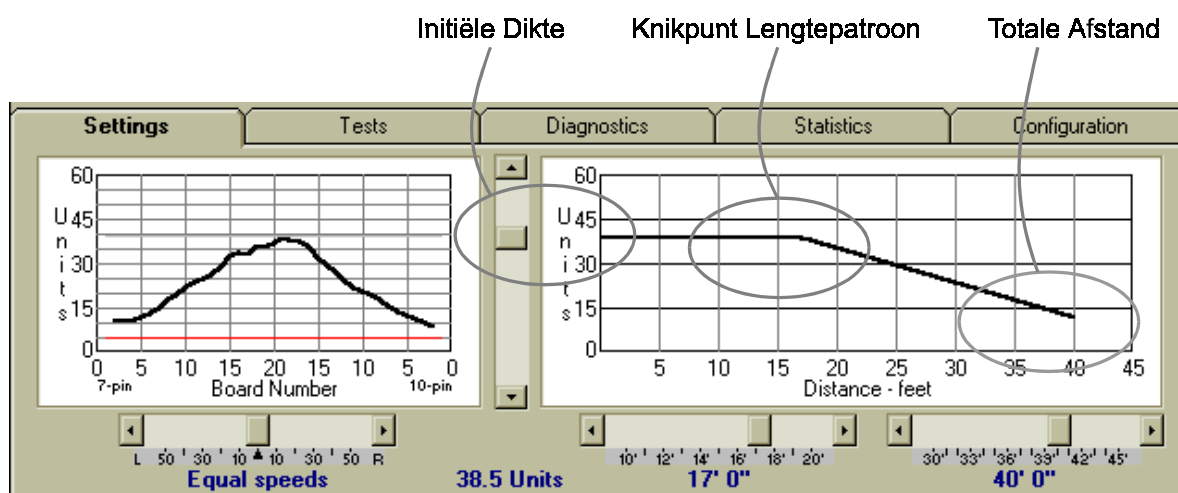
Initiële Dikte
Knikpunt Lengtepatroon
Totale Afstand

Settings
Tests
Diagnostics
Statistics
Configuration

60
45
30
15
0
Units
0 5 10 15 20 15 10 5 0
7-pin
Board Number
10-pin

60
45
30
15
0
Units
5 10 15 20 25 30 35 40 45
Distance - feet

L 50 30 10 10 30 50 R
10' 12' 14' 16' 18' 20'
30' 33' 36' 39' 42' 45'

Equal speeds
38.5 Units
17' 0"
40' 0"